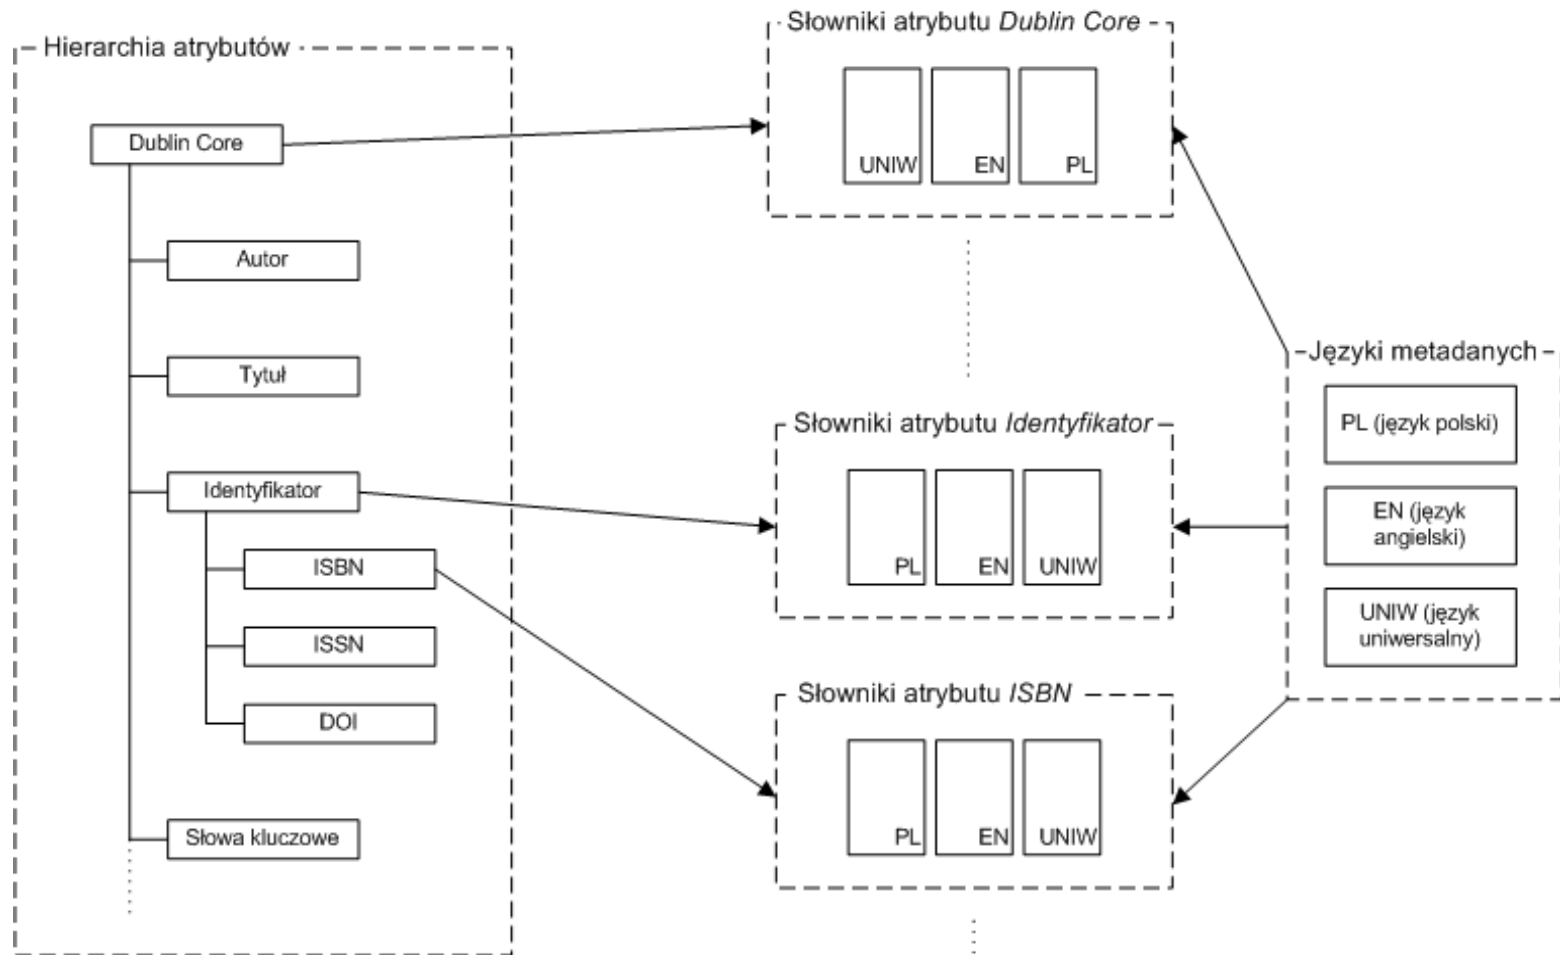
Hierarchia atrybutów

Dublin Core

Autor

Tytuł

Identyfikator

ISBN

ISSN

DOI

Słowa kluczowe

Słowniki atrybutu *Dublin Core*

UNIW

EN

PL

Słowniki atrybutu *Identyfikator*

PL

EN

UNIW

Słowniki atrybutu *ISBN*

PL

EN

UNIW

Języki metadanych

PL (język polski)

EN (język angielski)

UNIW (język uniwersalny)